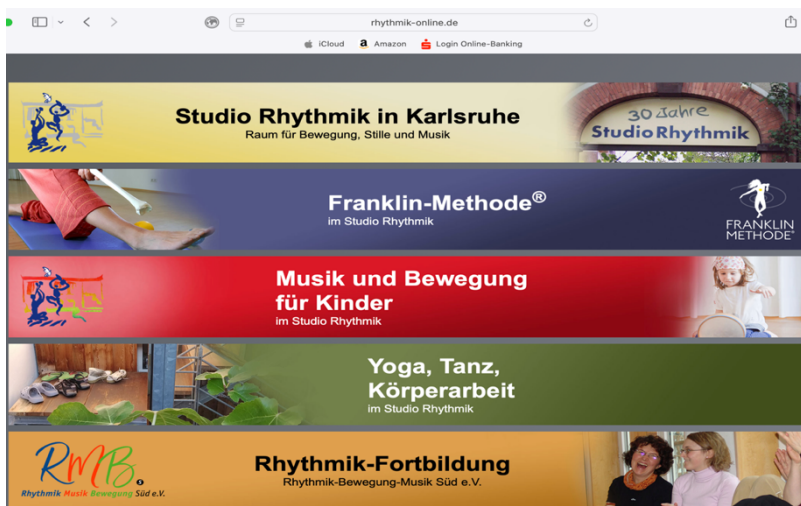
rhythmik-online.de

iCloud Amazon Login Online-Banking

Studio Rhythmik in Karlsruhe
Raum für Bewegung, Stille und Musik

30 Jahre
Studio Rhythmik

Franklin-Methode®
im Studio Rhythmik

FRANKLIN METHODE®

Musik und Bewegung für Kinder
im Studio Rhythmik

Yoga, Tanz, Körperarbeit
im Studio Rhythmik

RMB
Rhythmik Musik Bewegung Süd e.V.

Rhythmik-Fortbildung
Rhythmik-Bewegung-Musik Süd e.V.